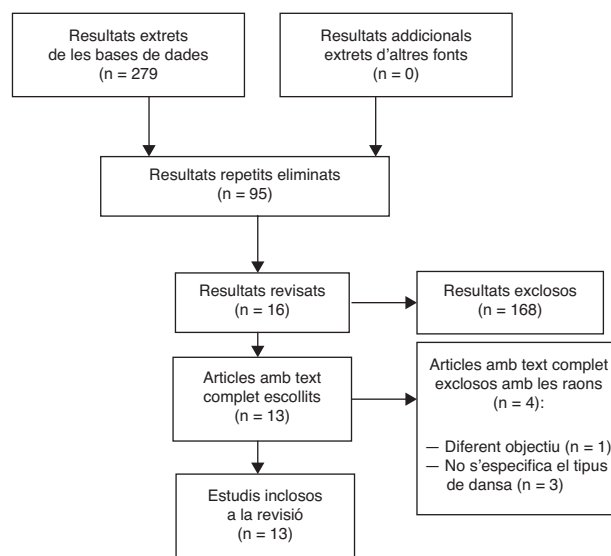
Resultats extrets de les bases de dades (n = 279)

Resultats addicionals extrets d'altres fonts (n = 0)

Resultats repetits eliminats (n = 95)

Resultats revisats (n = 16)

Resultats exclosos (n = 168)

Articles amb text complet escollits (n = 13)

Articles amb text complet exclosos amb les raons (n = 4):

— Diferent objectiu (n = 1)
— No s'especifica el tipus de dansa (n = 3)

Estudis inclosos a la revisió (n = 13)